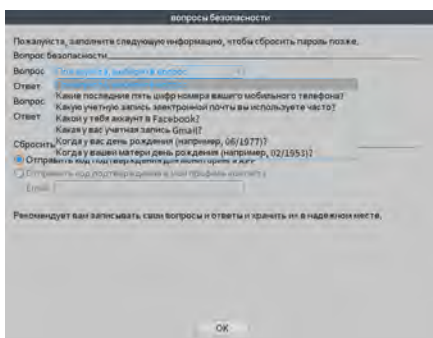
вопросы безопасности

Пожалуйста, заполните следующую информацию, чтобы сбросить пароль позже.

Вопрос безопасности

Вопрос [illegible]

Ответ

Вопрос

Ответ

Сбросить

Отправить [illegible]

Отправить код подтверждения в мой профиль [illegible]

Email

Какие последние пять цифр номера вашего мобильного телефона?
Какую учетную запись электронной почты вы используете чаще?
Какой у тебя аккаунт в Facebook?
Какая у вас учетная запись Gmail?
Когда у вас день рождения (например, 06/1977)?
Когда у вашей матери день рождения (например, 02/1953)?

Рекомендует вам записывать свои вопросы и ответы и хранить их в надежном месте.

OK